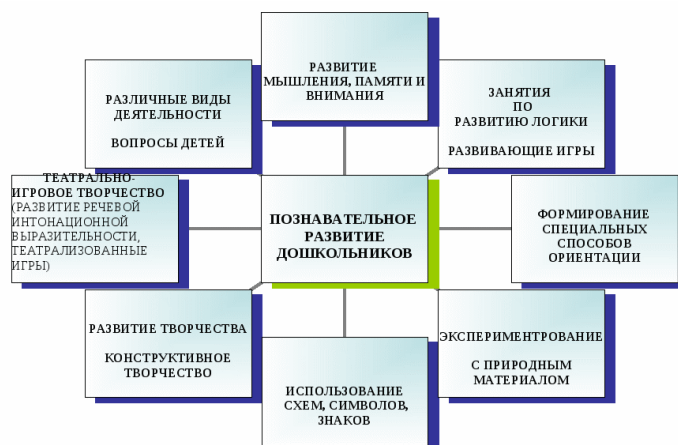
РАЗВИТИЕ МЫШЛЕНИЯ, ПАМЯТИ И ВНИМАНИЯ

РАЗЛИЧНЫЕ ВИДЫ ДЕЯТЕЛЬНОСТИ

ВОПРОСЫ ДЕТЕЙ

ЗАНЯТИЯ ПО РАЗВИТИЮ ЛОГИКИ

РАЗВИВАЮЩИЕ ИГРЫ

ТЕАТРАЛЬНО-ИГРОВОЕ ТВОРЧЕСТВО (РАЗВИТИЕ РЕЧЕВОЙ ИНТОНАЦИОННОЙ ВЫРАЗИТЕЛЬНОСТИ, ТЕАТРАЛИЗОВАННЫЕ ИГРЫ)

ПОЗНАВАТЕЛЬНОЕ РАЗВИТИЕ ДОШКОЛЬНИКОВ

ФОРМИРОВАНИЕ СПЕЦИАЛЬНЫХ СПОСОБОВ ОРИЕНТАЦИИ

РАЗВИТИЕ ТВОРЧЕСТВА

КОНСТРУКТИВНОЕ ТВОРЧЕСТВО

ЭКСПЕРИМЕНТРОВАНИЕ

С ПРИРОДНЫМ МАТЕРИАЛОМ

ИСПОЛЬЗОВАНИЕ СХЕМ, СИМВОЛОВ, ЗНАКОВ